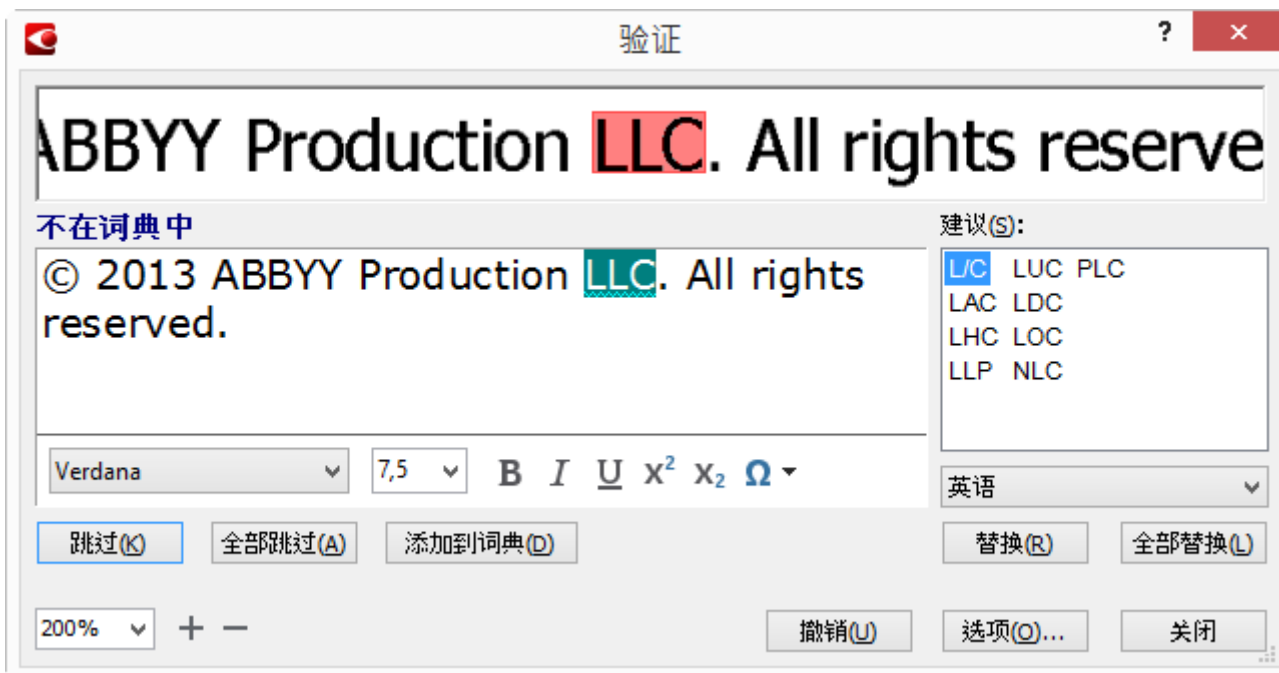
验证

?

ABBYY Production LLC. All rights reserve

不在词典中

© 2013 ABBYY Production LLC. All rights reserved.

建议(S):

L/C LUC PLC
LAC LDC
LHC LOC
LLP NLC

Verdana

7,5

B I U $X^2$ $X_2$ Ω

英语

跳过(K)

全部跳过(A)

添加到词典(D)

替换(R)

全部替换(L)

200%

+ −

撤销(U)

选项(O)...

关闭